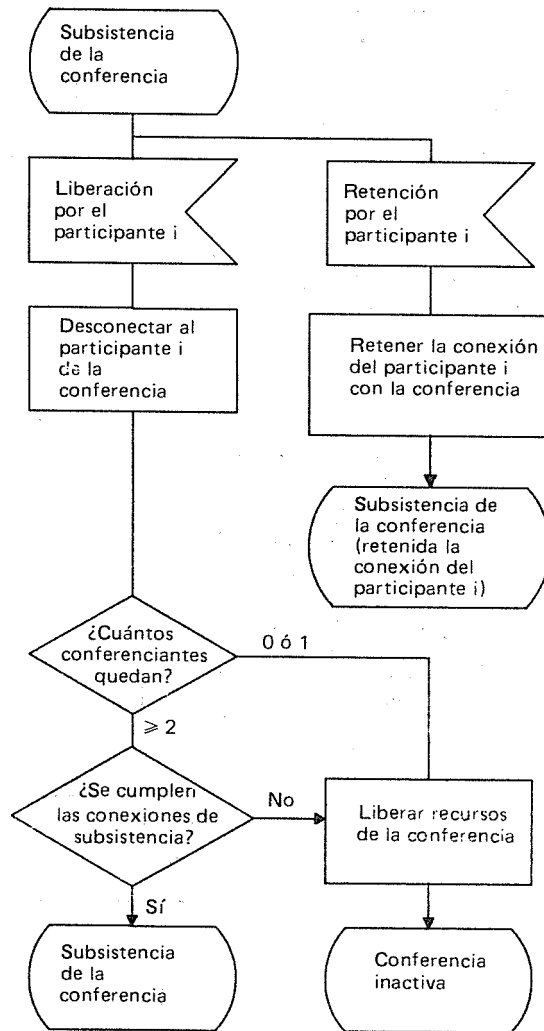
Subsistencia de la conferencia

Liberación por el participante i

Retención por el participante i

Desconectar al participante i de la conferencia

Retener la conexión del participante i con la conferencia

Subsistencia de la conferencia (retenida la conexión del participante i)

¿Cuántos conferenciantes quedan?

0 ó 1

$\geqslant 2$

¿Se cumplen las conexiones de subsistencia?

No

Liberar recursos de la conferencia

Sí

Subsistencia de la conferencia

Conferencia inactiva